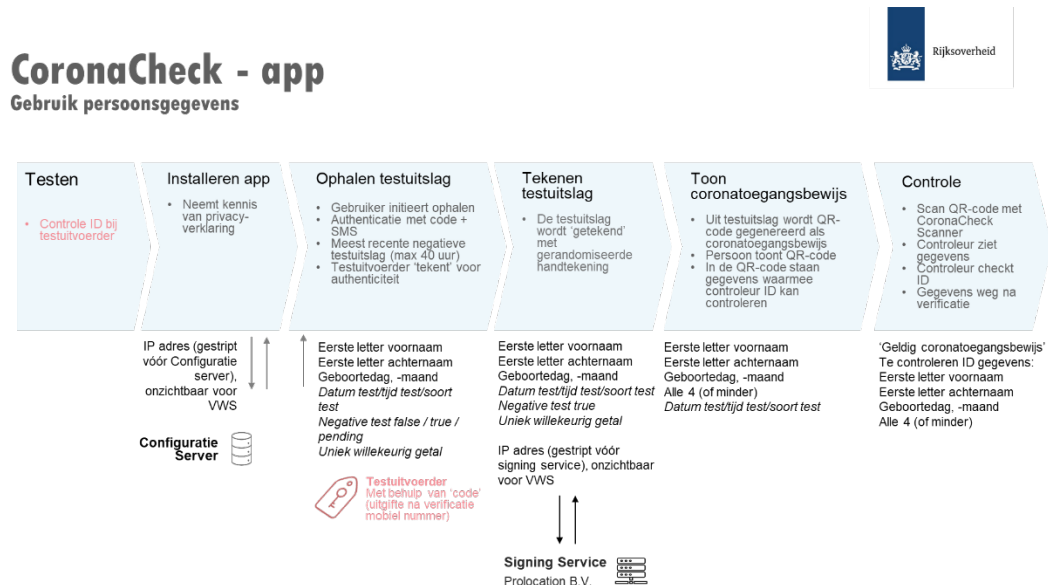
Rijksoverheid

CoronaCheck - app
Gebruik persoonsgegevens

Testen
• Controle ID bij testuitvoerder

Installeren app
• Neemt kennis van privacy-verklaring

Ophalen testuitslag
• Gebruiker initieert ophalen
• Authenticatie met code + SMS
• Meest recente negatieve testuitslag (max 40 uur)
• Testuitvoerder 'tekent' voor authenticiteit

Tekenen testuitslag
• De testuitslag wordt 'getekend' met gerandomiseerde handtekening

Toon coronatoegangsbewijs
• Uit testuitslag wordt QR-code gegenereerd als coronatoegangsbewijs
• Persoon toont QR-code
• In de QR-code staan gegevens waarmee controleur ID kan controleren

Controle
• Scan QR-code met CoronaCheck Scanner
• Controleur ziet gegevens
• Controleur checkt ID
• Gegevens weg na verificatie

IP adres (gestript vóór Configuratie server), onzichtbaar voor VWS

Configuratie Server

Eerste letter voornaam
Eerste letter achternaam
Geboortedag, -maand
*Datum test/tijd test/soort test*
*Negative test false / true / pending*
*Uniek willekeurig getal*

Testuitvoerder
Met behulp van 'code' (uitgifte na verificatie mobiel nummer)

Eerste letter voornaam
Eerste letter achternaam
Geboortedag, -maand
*Datum test/tijd test/soort test*
*Negative test true*
*Uniek willekeurig getal*

IP adres (gestript vóór signing service), onzichtbaar voor VWS

Signing Service
Prolocation B.V.

Eerste letter voornaam
Eerste letter achternaam
Geboortedag, -maand
Alle 4 (of minder)
*Datum test/tijd test/soort test*

'Geldig coronatoegangsbewijs'
Te controleren ID gegevens:
Eerste letter voornaam
Eerste letter achternaam
Geboortedag, -maand
Alle 4 (of minder)